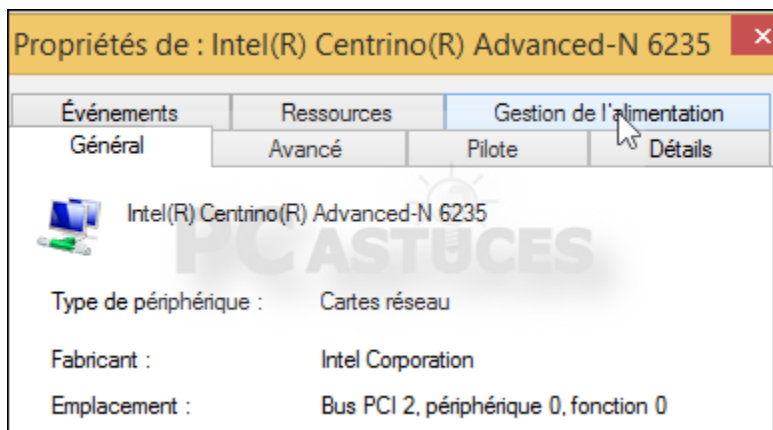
Propriétés de : Intel(R) Centrino(R) Advanced-N 6235

Événements
Ressources
Gestion de l'alimentation
Général
Avancé
Pilote
Détails

Intel(R) Centrino(R) Advanced-N 6235

PC ASTUCES

Type de périphérique : Cartes réseau

Fabricant : Intel Corporation

Emplacement : Bus PCI 2, périphérique 0, fonction 0